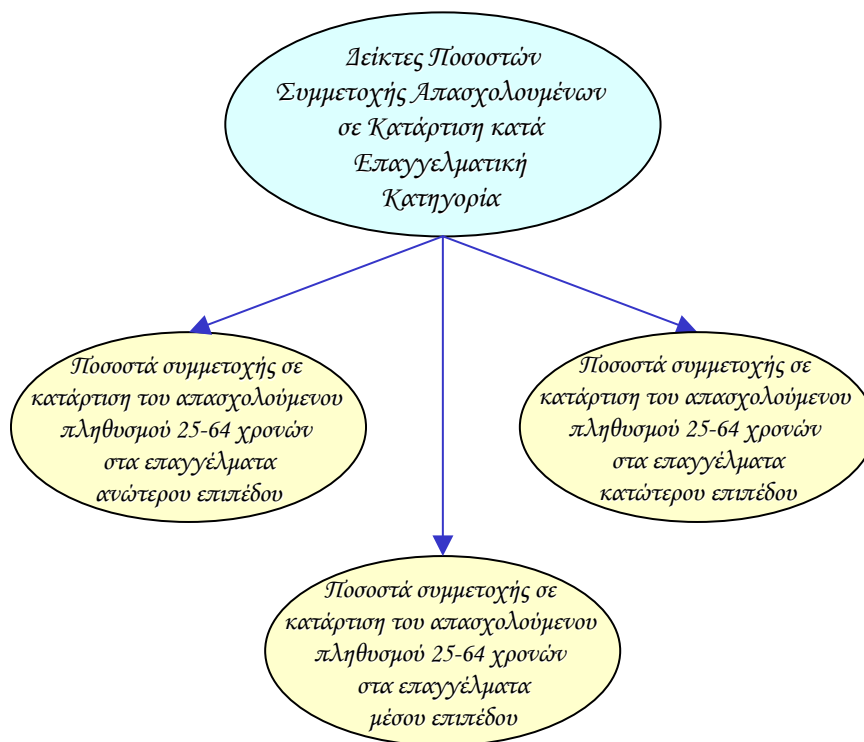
Δείκτες Ποσοστών Συμμετοχής Απασχολουμένων σε Κατάρτιση κατά Επαγγελματική Κατηγορία

Ποσοστά συμμετοχής σε κατάρτιση του απασχολούμενου πληθυσμού 25-64 χρονών στα επαγγέλματα ανώτερου επιπέδου

Ποσοστά συμμετοχής σε κατάρτιση του απασχολούμενου πληθυσμού 25-64 χρονών στα επαγγέλματα κατώτερου επιπέδου

Ποσοστά συμμετοχής σε κατάρτιση του απασχολούμενου πληθυσμού 25-64 χρονών στα επαγγέλματα μέσου επιπέδου